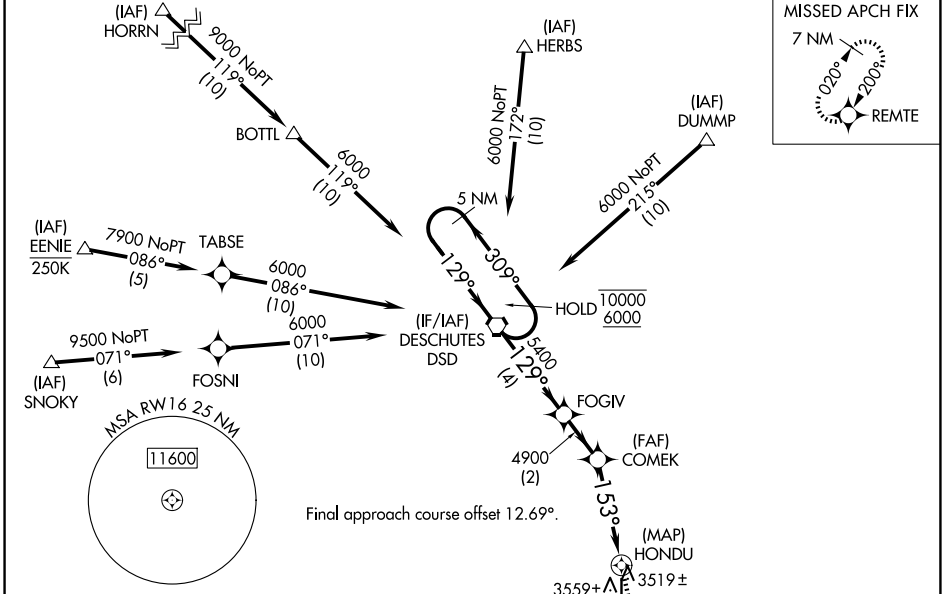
(IAF)
HORRN

9000 NoPT
119°
(10)

BOTTL

6000
119°
(10)

(IAF)
HERBS

6000 NoPT
172°
(10)

(IAF)
DUMMP

6000 NoPT
215°
(10)

MISSED APCH FIX
7 NM
020°
200°
REMTE

5 NM
309°
129°

(IAF)
EENIE
250K

7900 NoPT
086°
(5)

TABSE

6000
086°
(10)

HOLD $\frac{10000}{6000}$

9500 NoPT
071°
(6)

(IAF)
SNOKY

FOSNI

6000
071°
(10)

(IF/IAF)
DESCHUTES
DSD

5400
129°
(4)

FOGIV

4900
(2)

(FAF)
COMEK

MSA RW16 25 NM
11600

Final approach course offset 12.69°.

153°

(MAP)
HONDU

3559±
3519±